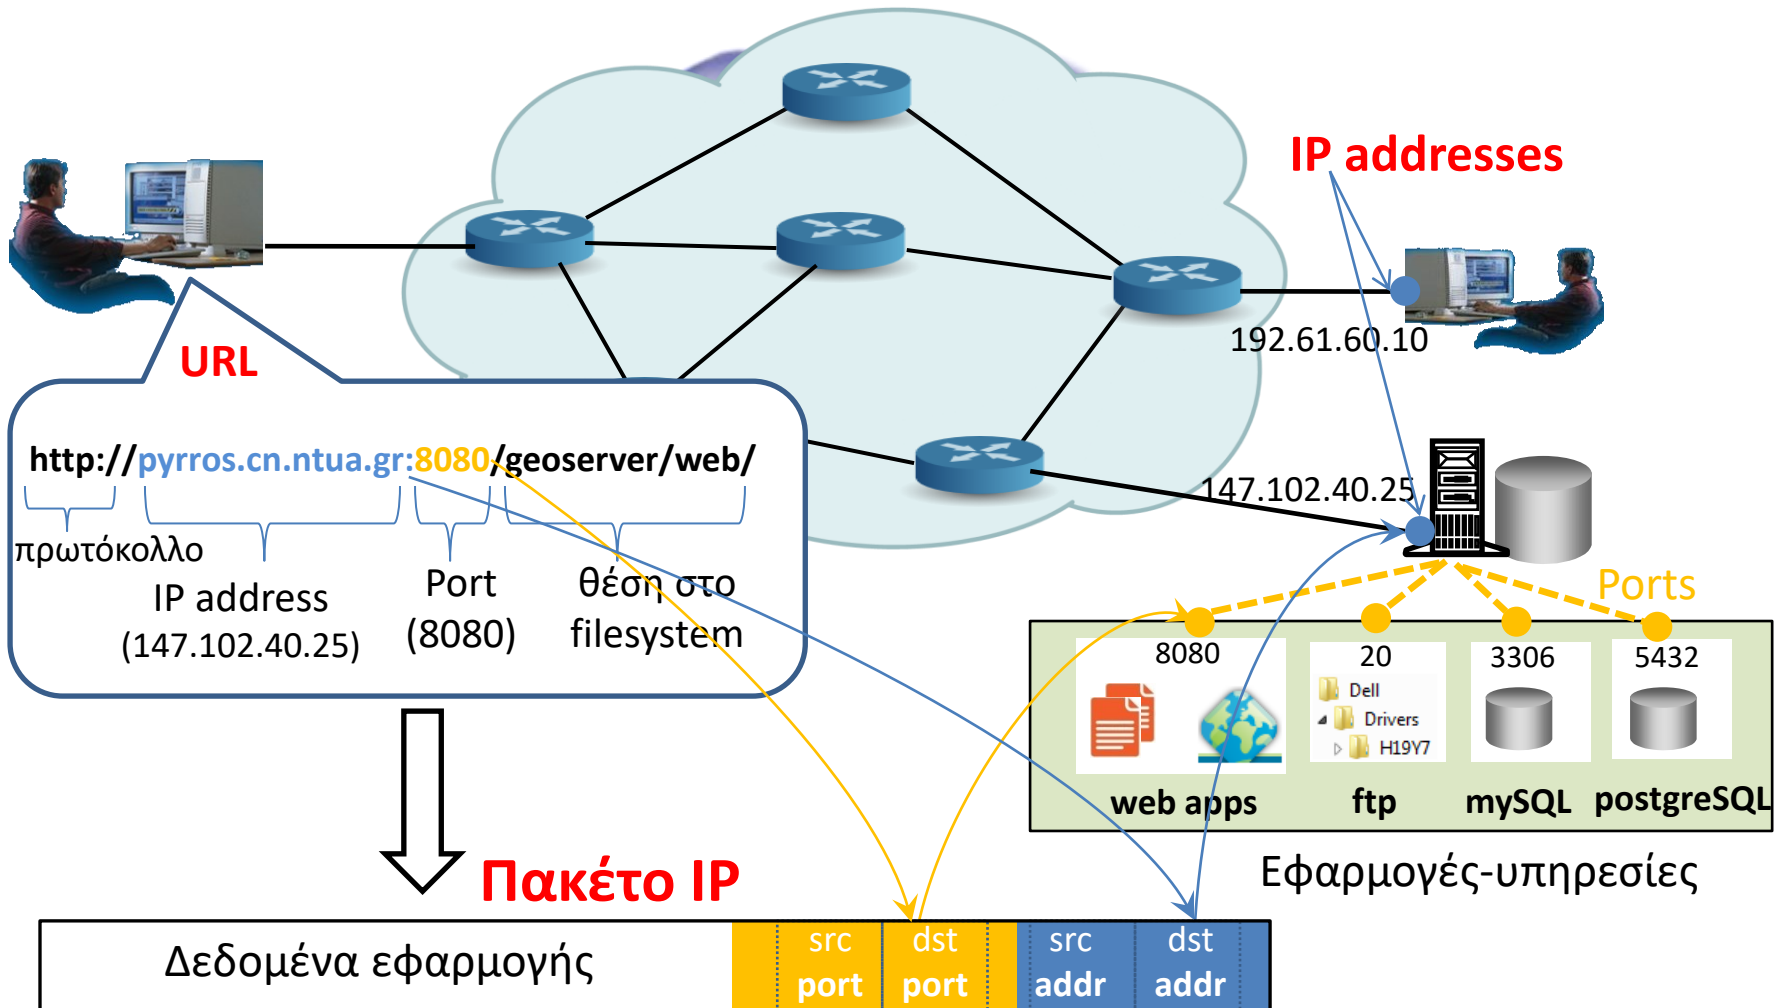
IP addresses

192.61.60.10

URL

http://pyrros.cn.ntua.gr:8080/geoserver/web/

πρωτόκολλο

IP address
(147.102.40.25)

Port
(8080)

θέση στο
filesystem

147.102.40.25

Ports

8080

20

3306

5432

Dell
Drivers
H19Y7

web apps

ftp

mySQL

postgreSQL

Εφαρμογές-υπηρεσίες

Πακέτο IP

| Δεδομένα εφαρμογής | src port | dst port | src addr | dst addr |
|---|---|---|---|---|